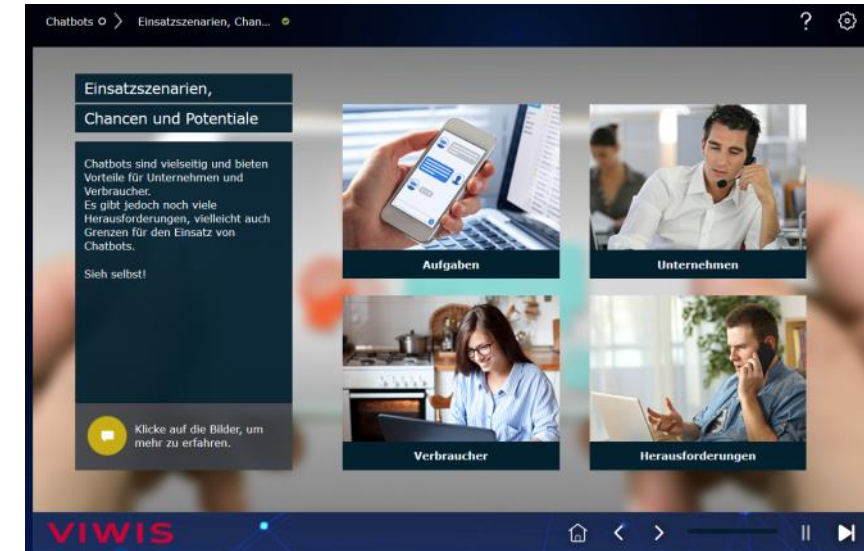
Chatbots > Einsatzszenarien, Chan...

?

Einsatzszenarien,

Chancen und Potentiale

Chatbots sind vielseitig und bieten Vorteile für Unternehmen und Verbraucher.
Es gibt jedoch noch viele Herausforderungen, vielleicht auch Grenzen für den Einsatz von Chatbots.

Sieh selbst!

Klicke auf die Bilder, um mehr zu erfahren.

Aufgaben

Unternehmen

Verbraucher

Herausforderungen

VIWIS